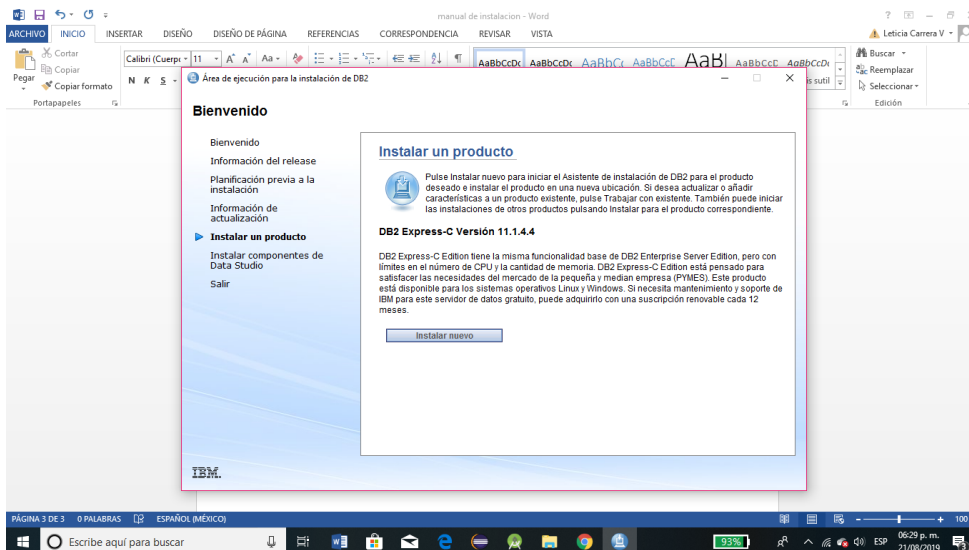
manual de instalacion - Word

? – ×

ARCHIVO INICIO INSERTAR DISEÑO DISEÑO DE PÁGINA REFERENCIAS CORRESPONDENCIA REVISAR VISTA

Leticia Carrera V

Cortar
Copiar
Pegar
Copiar formato
Portapapeles

Calibri (Cuerpo) 11 A A Aa

N K S

AaBbCcDc AaBbCcDc AaBbCc AaBbCcE AaBl AaBbCcE AaBbCcDc

is sutil

Buscar
Reemplazar
Seleccionar
Edición

Área de ejecución para la instalación de DB2

Bienvenido

Bienvenido
Información del release
Planificación previa a la instalación
Información de actualización
Instalar un producto
Instalar componentes de Data Studio
Salir

Instalar un producto

Pulse Instalar nuevo para iniciar el Asistente de instalación de DB2 para el producto deseado e instalar el producto en una nueva ubicación. Si desea actualizar o añadir características a un producto existente, pulse Trabajar con existente. También puede iniciar las instalaciones de otros productos pulsando Instalar para el producto correspondiente.

DB2 Express-C Versión 11.1.4.4

DB2 Express-C Edition tiene la misma funcionalidad base de DB2 Enterprise Server Edition, pero con límites en el número de CPU y la cantidad de memoria. DB2 Express-C Edition está pensado para satisfacer las necesidades del mercado de la pequeña y median empresa (PYMES). Este producto está disponible para los sistemas operativos Linux y Windows. Si necesita mantenimiento y soporte de IBM para este servidor de datos gratuito, puede adquirirlo con una suscripción renovable cada 12 meses.

Instalar nuevo

IBM.

PÁGINA 3 DE 3 0 PALABRAS ESPAÑOL (MÉXICO)

100

Escribe aquí para buscar

93%

ESP 06:29 p. m. 21/08/2019